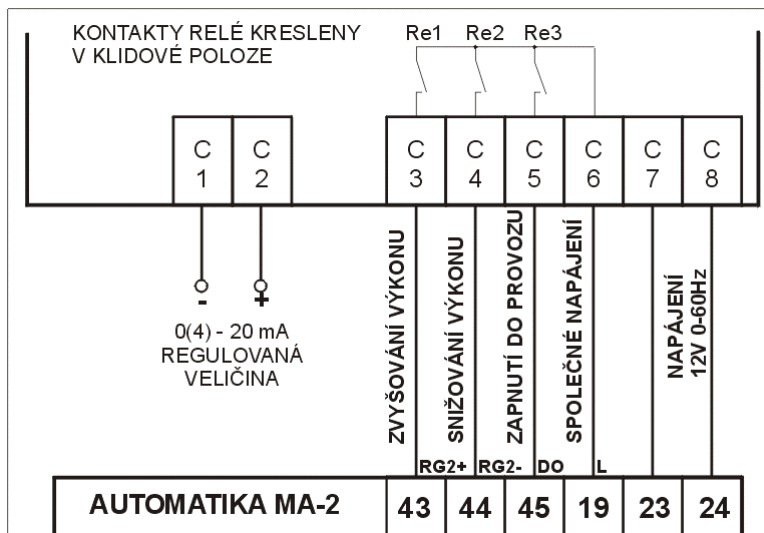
KONTAKTY RELÉ KRESLENY
V KLIDOVÉ POLOZE

Re1 Re2 Re3

C 1
C 2
C 3
C 4
C 5
C 6
C 7
C 8

-
+
0(4) - 20 mA
REGULOVANÁ
VELIČINA

ZVYŠOVÁNÍ VÝKONU
SNIŽOVÁNÍ VÝKONU
ZAPNUTÍ DO PROVOZU
SPOLEČNÉ NAPÁJENÍ
NAPÁJENÍ
12V 0-60Hz

RG2+ RG2- DO L

| AUTOMATIKA MA-2 | 43 | 44 | 45 | 19 | 23 | 24 |